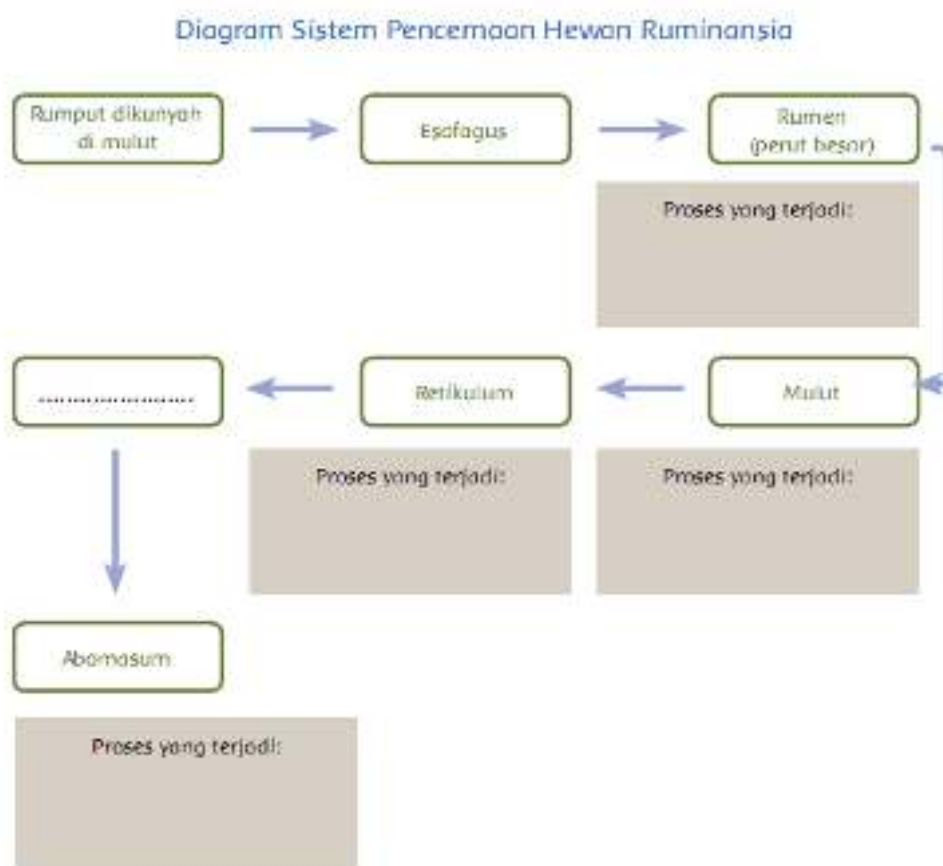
Diagram Sistem Pencernaan Hewan Ruminansia

Rumput dikunyah di mulut

Esofagus

Rumen (perut besar)

Proses yang terjadi:

......................

Retikulum

Mulut

Proses yang terjadi:

Proses yang terjadi:

Abomasum

Proses yang terjadi: